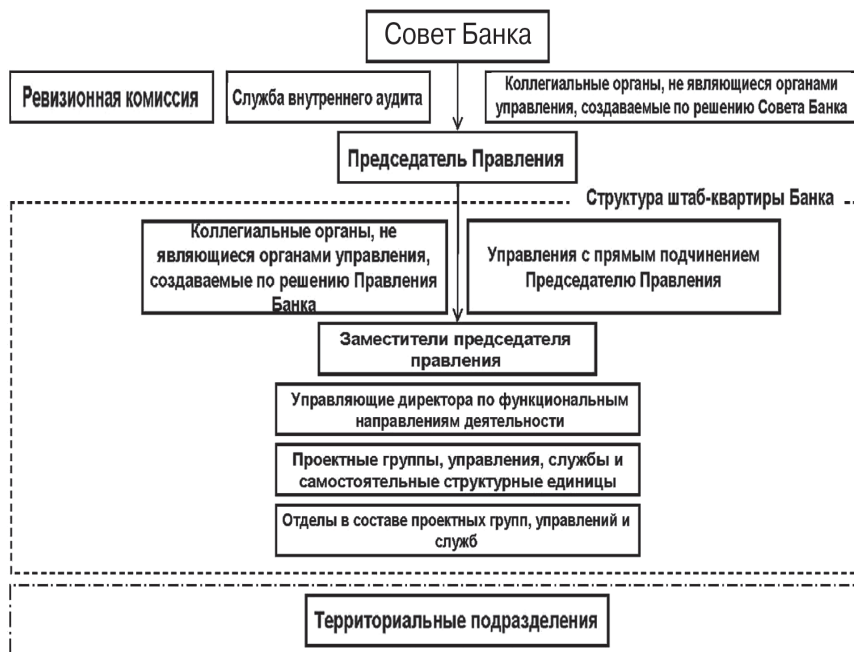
Совет Банка

Ревизионная комиссия

Служба внутреннего аудита

Коллегиальные органы, не являющиеся органами управления, создаваемые по решению Совета Банка

Председатель Правления

Структура штаб-квартиры Банка

Коллегиальные органы, не являющиеся органами управления, создаваемые по решению Правления Банка

Управления с прямым подчинением Председателю Правления

Заместители председателя правления

Управляющие директора по функциональным направлениям деятельности

Проектные группы, управления, службы и самостоятельные структурные единицы

Отделы в составе проектных групп, управлений и служб

Территориальные подразделения